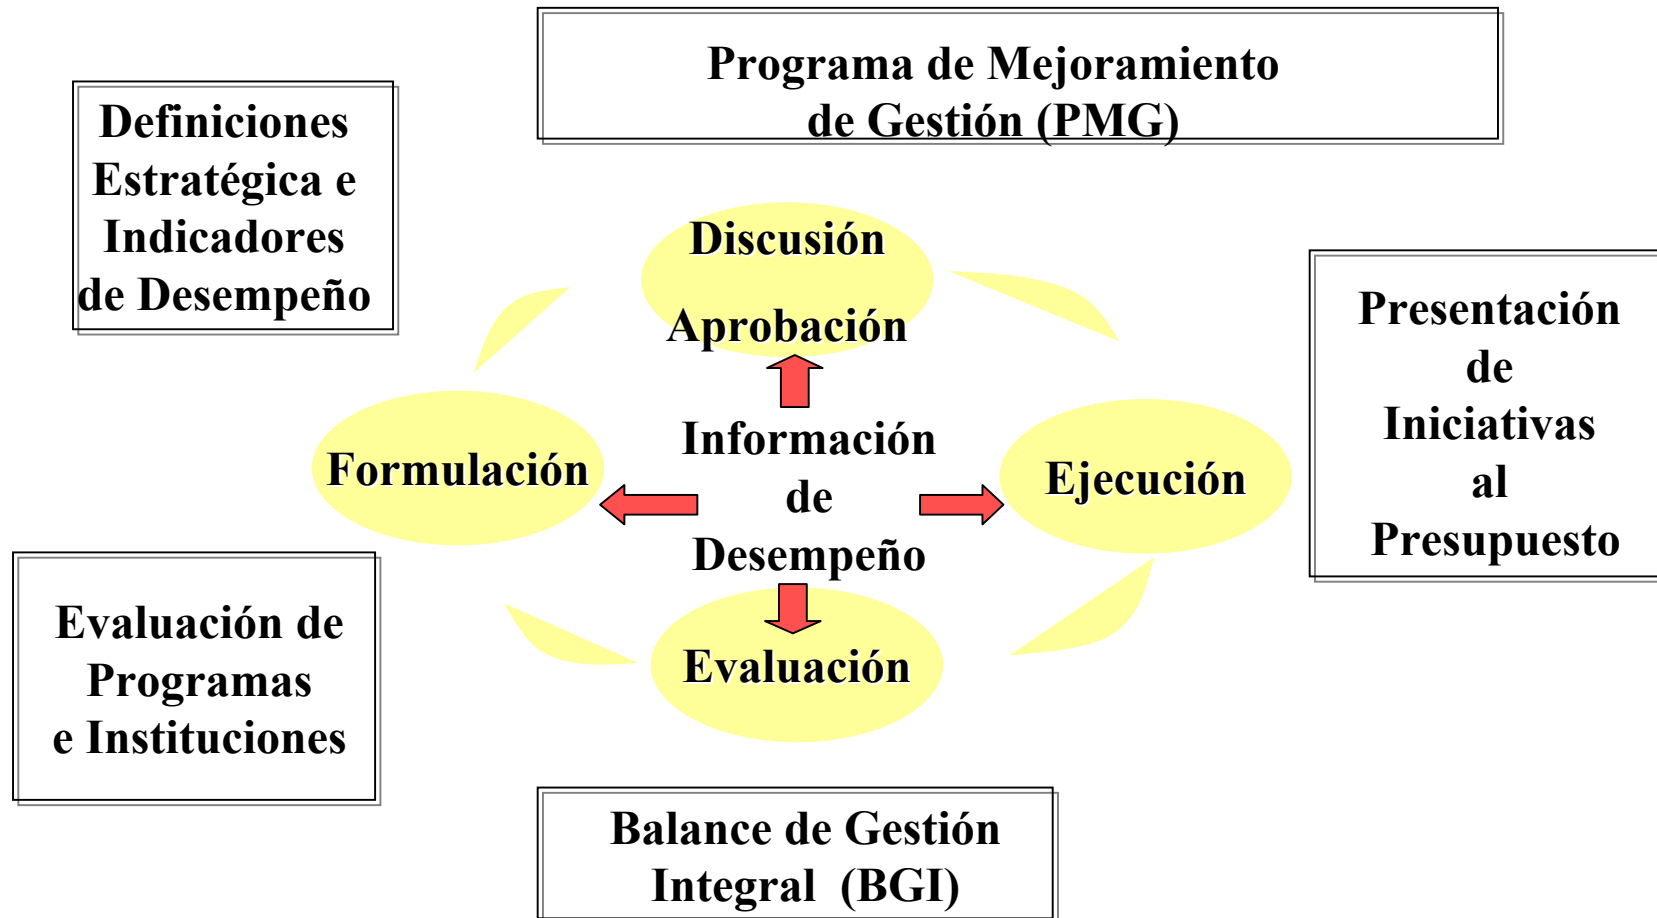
Programa de Mejoramiento de Gestión (PMG)

Definiciones Estratégica e Indicadores de Desempeño

Discusión

Aprobación

Presentación de Iniciativas al Presupuesto

Formulación

Información de Desempeño

Ejecución

Evaluación de Programas e Instituciones

Evaluación

Balance de Gestión Integral (BGI)